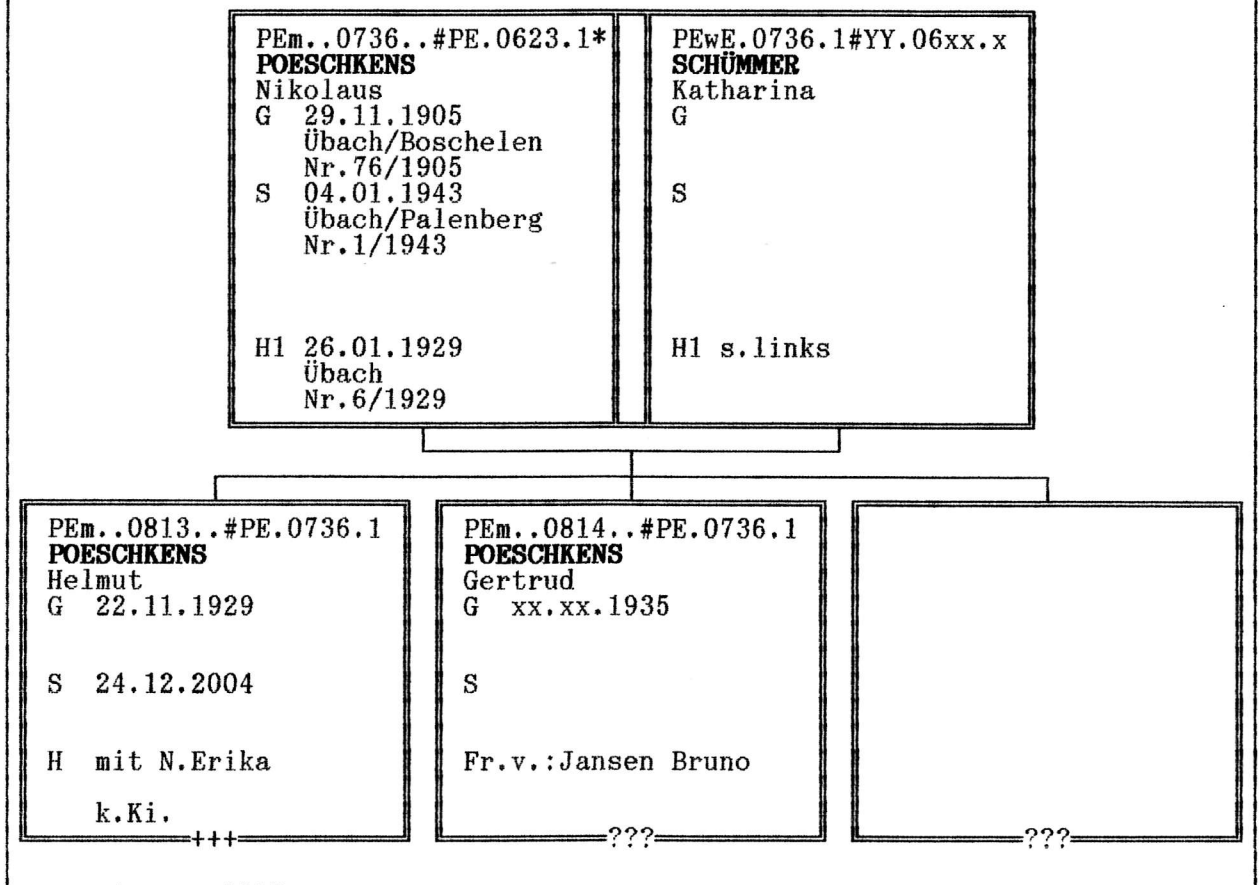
PEm..0736..#PE.0623.1*
**POESCHKENS**
Nikolaus
G 29.11.1905
Übach/Boschelen
Nr.76/1905
S 04.01.1943
Übach/Palenberg
Nr.1/1943

H1 26.01.1929
Übach
Nr.6/1929

PEwE.0736.1#YY.06xx.x
**SCHÜMMER**
Katharina
G

S

H1 s.links

PEm..0813..#PE.0736.1
**POESCHKENS**
Helmut
G 22.11.1929

S 24.12.2004

H mit N.Erika

k.Ki.
+++

PEm..0814..#PE.0736.1
**POESCHKENS**
Gertrud
G xx.xx.1935

S

Fr.v.:Jansen Bruno
???

???